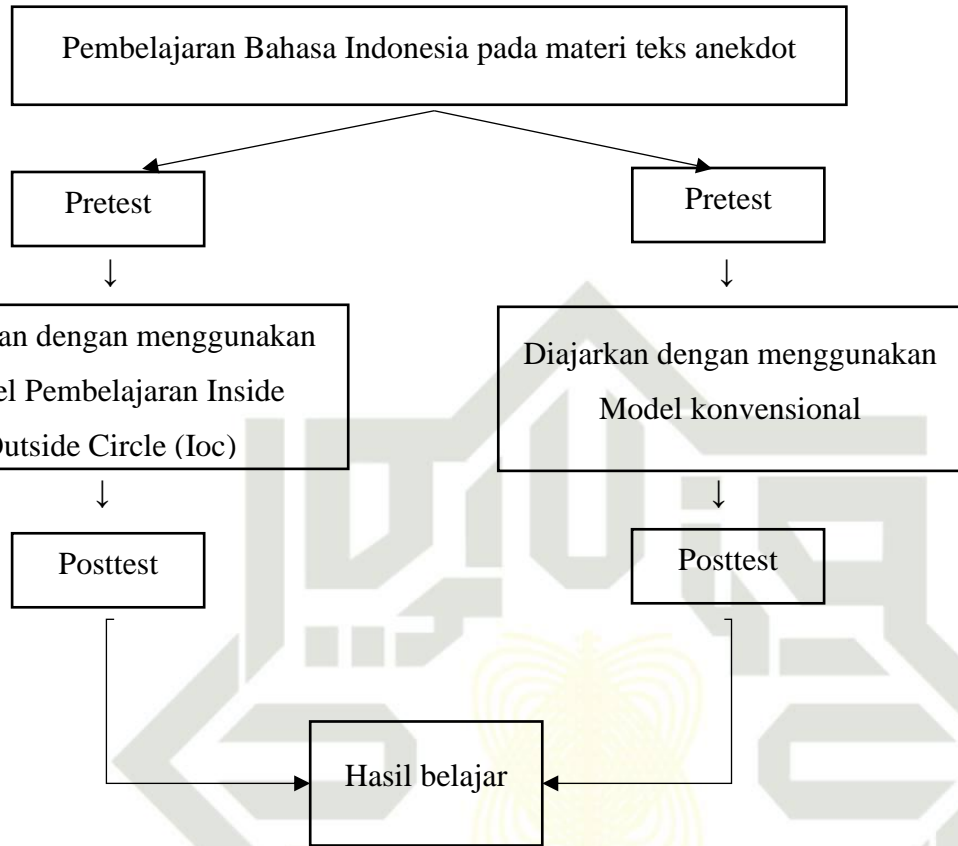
Pembelajaran Bahasa Indonesia pada materi teks anekdot

Pretest

Pretest

↓

↓

an dengan menggunakan
el Pembelajaran Inside
Outside Circle (Ioc)

Diajarkan dengan menggunakan
Model konvensional

↓

↓

Posttest

Posttest

Hasil belajar